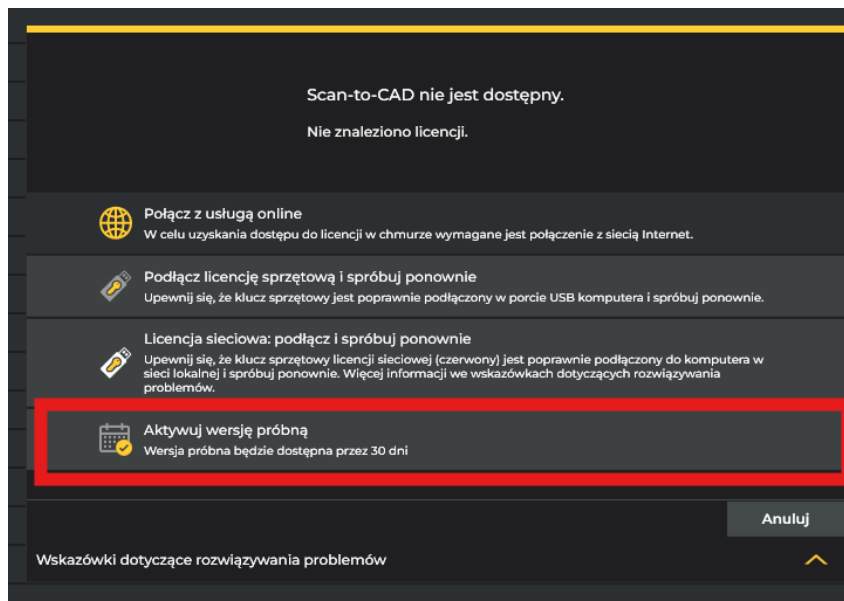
Scan-to-CAD nie jest dostępny.

Nie znaleziono licencji.

Połącz z usługą online

W celu uzyskania dostępu do licencji w chmurze wymagane jest połączenie z siecią Internet.

Podłącz licencję sprzętową i spróbuj ponownie

Upewnij się, że klucz sprzętowy jest poprawnie podłączony w porcie USB komputera i spróbuj ponownie.

Licencja sieciowa: podłącz i spróbuj ponownie

Upewnij się, że klucz sprzętowy licencji sieciowej (czerwony) jest poprawnie podłączony do komputera w sieci lokalnej i spróbuj ponownie. Więcej informacji we wskazówkach dotyczących rozwiązywania problemów.

Aktywuj wersję próbną

Wersja próbna będzie dostępna przez 30 dni

Anuluj

Wskazówki dotyczące rozwiązywania problemów